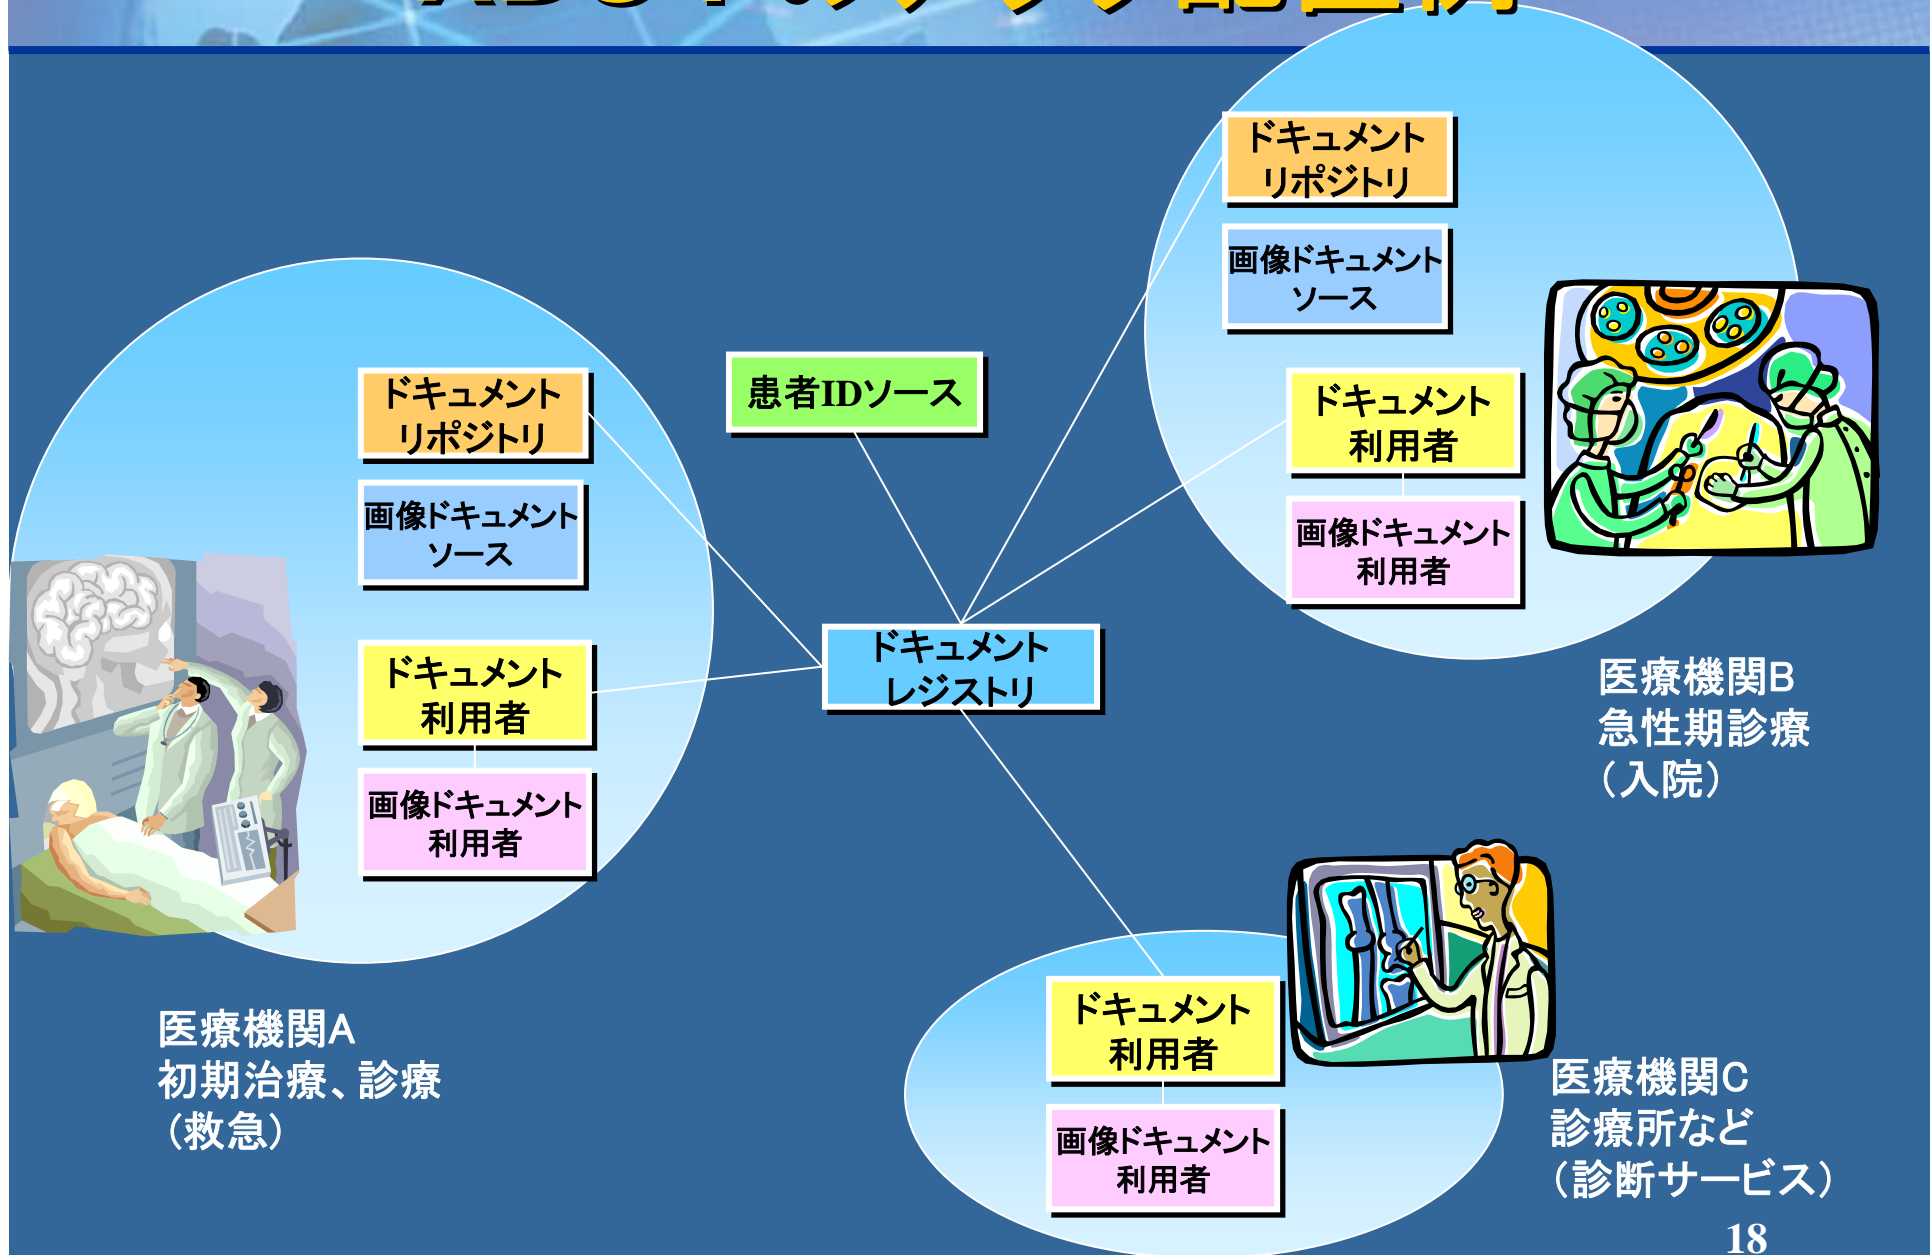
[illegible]

患者IDソース

ドキュメント リポジトリ

画像ドキュメント ソース

ドキュメント 利用者

画像ドキュメント 利用者

医療機関A
初期治療、診療
（救急）

ドキュメント レジストリ

ドキュメント リポジトリ

画像ドキュメント ソース

ドキュメント 利用者

画像ドキュメント 利用者

医療機関B
急性期診療
（入院）

ドキュメント 利用者

画像ドキュメント 利用者

医療機関C
診療所など
（診断サービス）

18